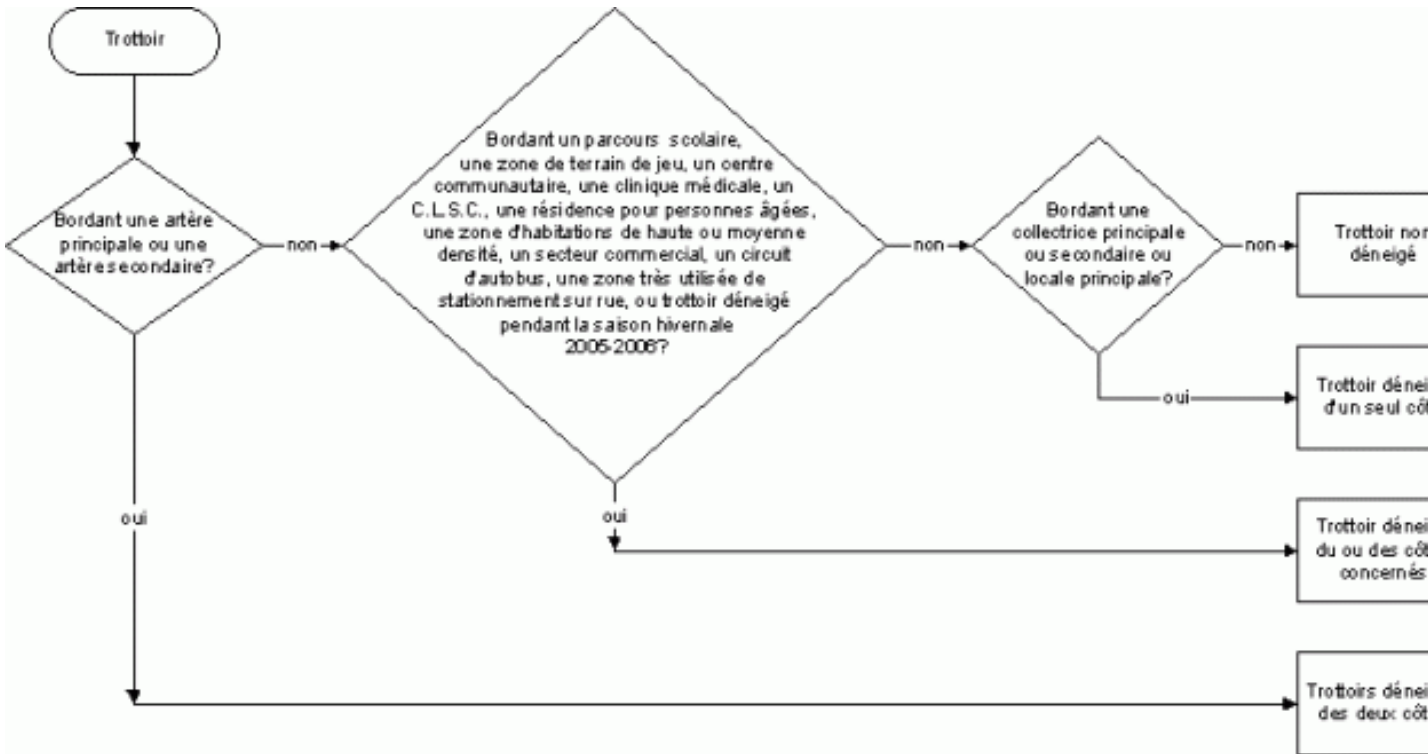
Trottoir

Bordant une artère principale ou une artère secondaire?

non

Bordant un parcours scolaire, une zone de terrain de jeu, un centre communautaire, une clinique médicale, un C.L.S.C., une résidence pour personnes âgées, une zone d'habitations de haute ou moyenne densité, un secteur commercial, un circuit d'autobus, une zone très utilisée de stationnement sur rue, ou trottoir déneigé pendant la saison hivernale 2005-2006?

non

Bordant une collectrice principale ou secondaire ou locale principale?

non

Trottoir non déneigé

oui

Trottoir dénei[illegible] d'un seul cô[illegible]

oui

Trottoir dénei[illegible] du ou des cô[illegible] concernés

oui

Trottoirs dénei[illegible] des deux cô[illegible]